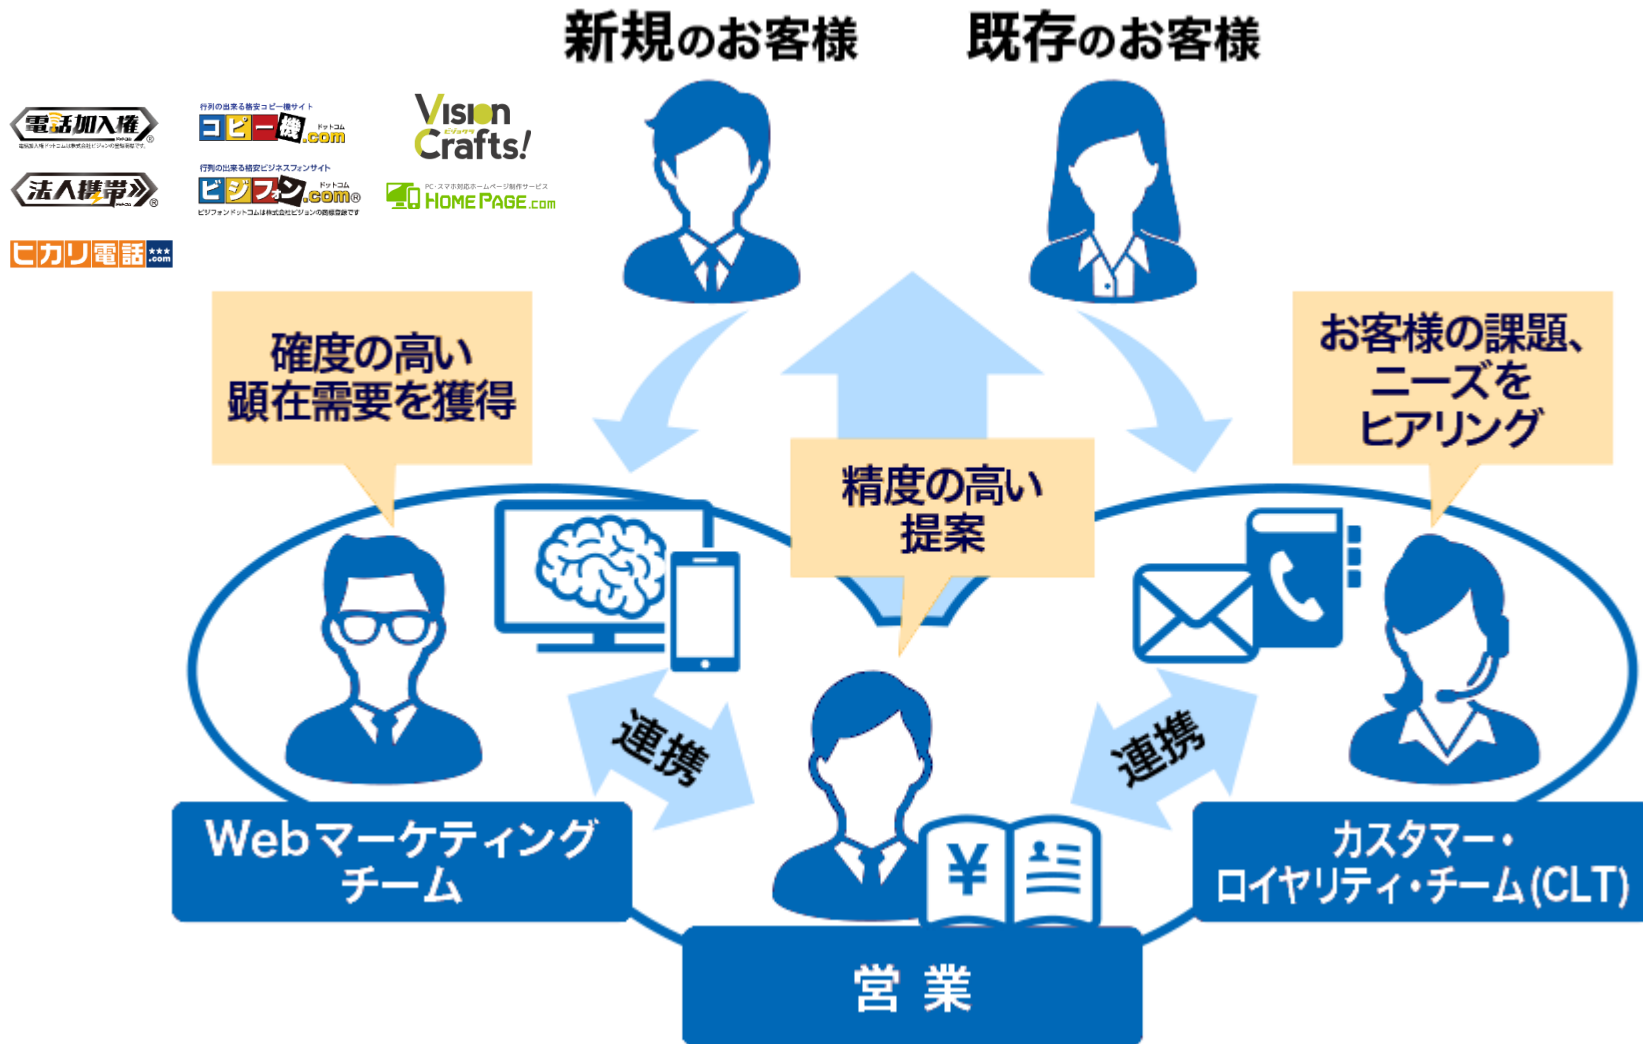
新規のお客様　既存のお客様

電話加入権
行列の出来る格安コピー機サイト
コピー機.com
Vision Crafts!
法人携帯
行列の出来る格安ビジネスフォンサイト
ビジフォン.com
PC・スマホ対応ホームページ制作サービス
HOME PAGE.com
ヒカリ電話.com

確度の高い顕在需要を獲得

お客様の課題、ニーズをヒアリング

精度の高い提案

連携

連携

Webマーケティングチーム

カスタマー・ロイヤリティ・チーム(CLT)

営業